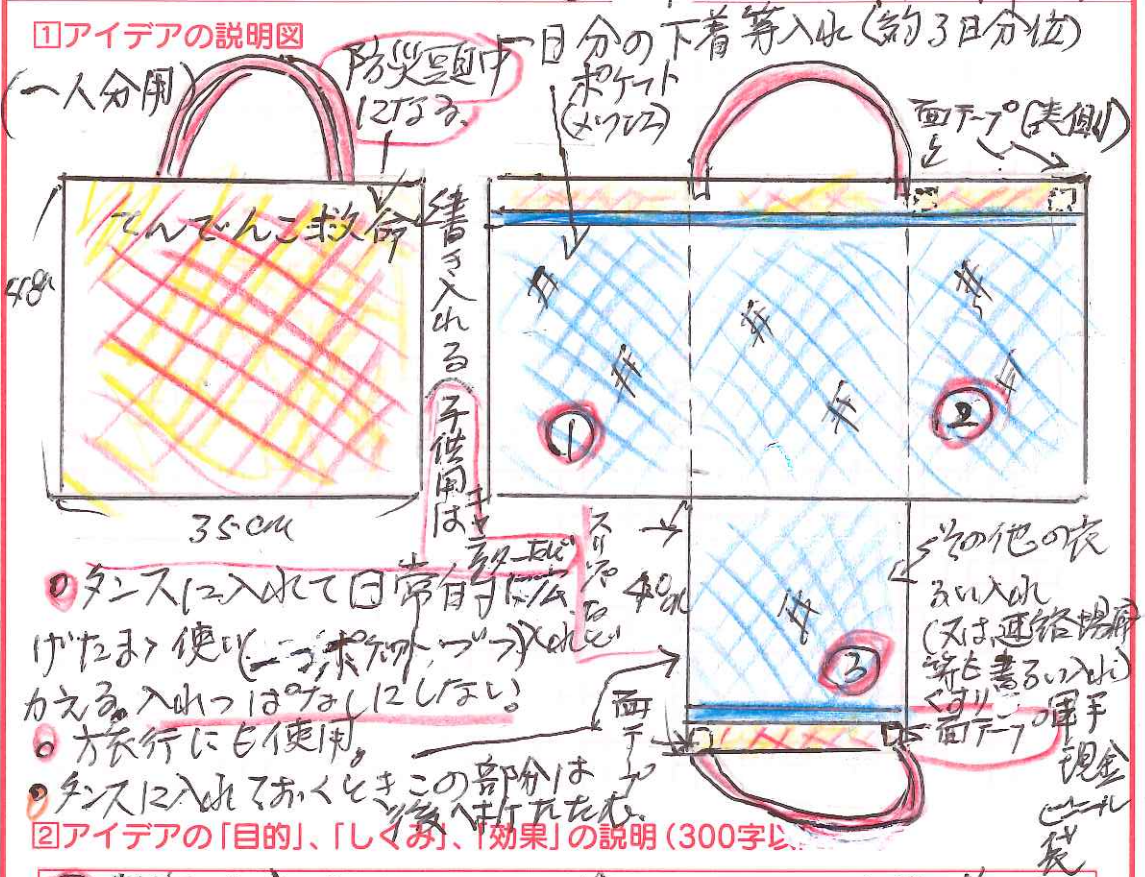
①アイデアの説明図

(一人分用)

防災頭巾になる。

一日分の下着等入れ(約3日分位)

ポケット(メッシュ)

面テープ(表側)

てんでんこ救命

48

書き入れる

子供用は

35cm

① タンスに入れて日常的に広げたまま使い(一つ一つポケット、ブーツ入れ)とりかえる。入れっぱなしにしない。

① ② ③

スリッパなど

40cm

その他の衣るい入れ(又は連絡場所等を書きとめる入れ)

くすり

軍手

現金

ビニール袋

面テープ

面テープ

○ 旅行にも使用。

● タンスに入れておくときこの部分は後へ折れたたむ。

②アイデアの「目的」、「しくみ」、「効果」の説明(300字以